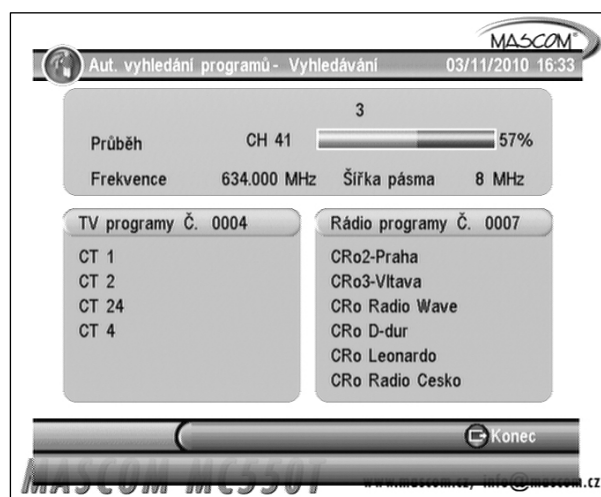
MASCOM

Aut. vyhledání programů - Vyhledávání 03/11/2010 16:33

3

Průběh CH 41 57%

Frekvence 634.000 MHz Šířka pásma 8 MHz

TV programy Č. 0004

CT 1
CT 2
CT 24
CT 4

Rádio programy Č. 0007

CRo2-Praha
CRo3-Vltava
CRo Radio Wave
CRo D-dur
CRo Leonardo
CRo Radio Cesko

Konec

MASCOM MC550T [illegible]@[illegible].cz